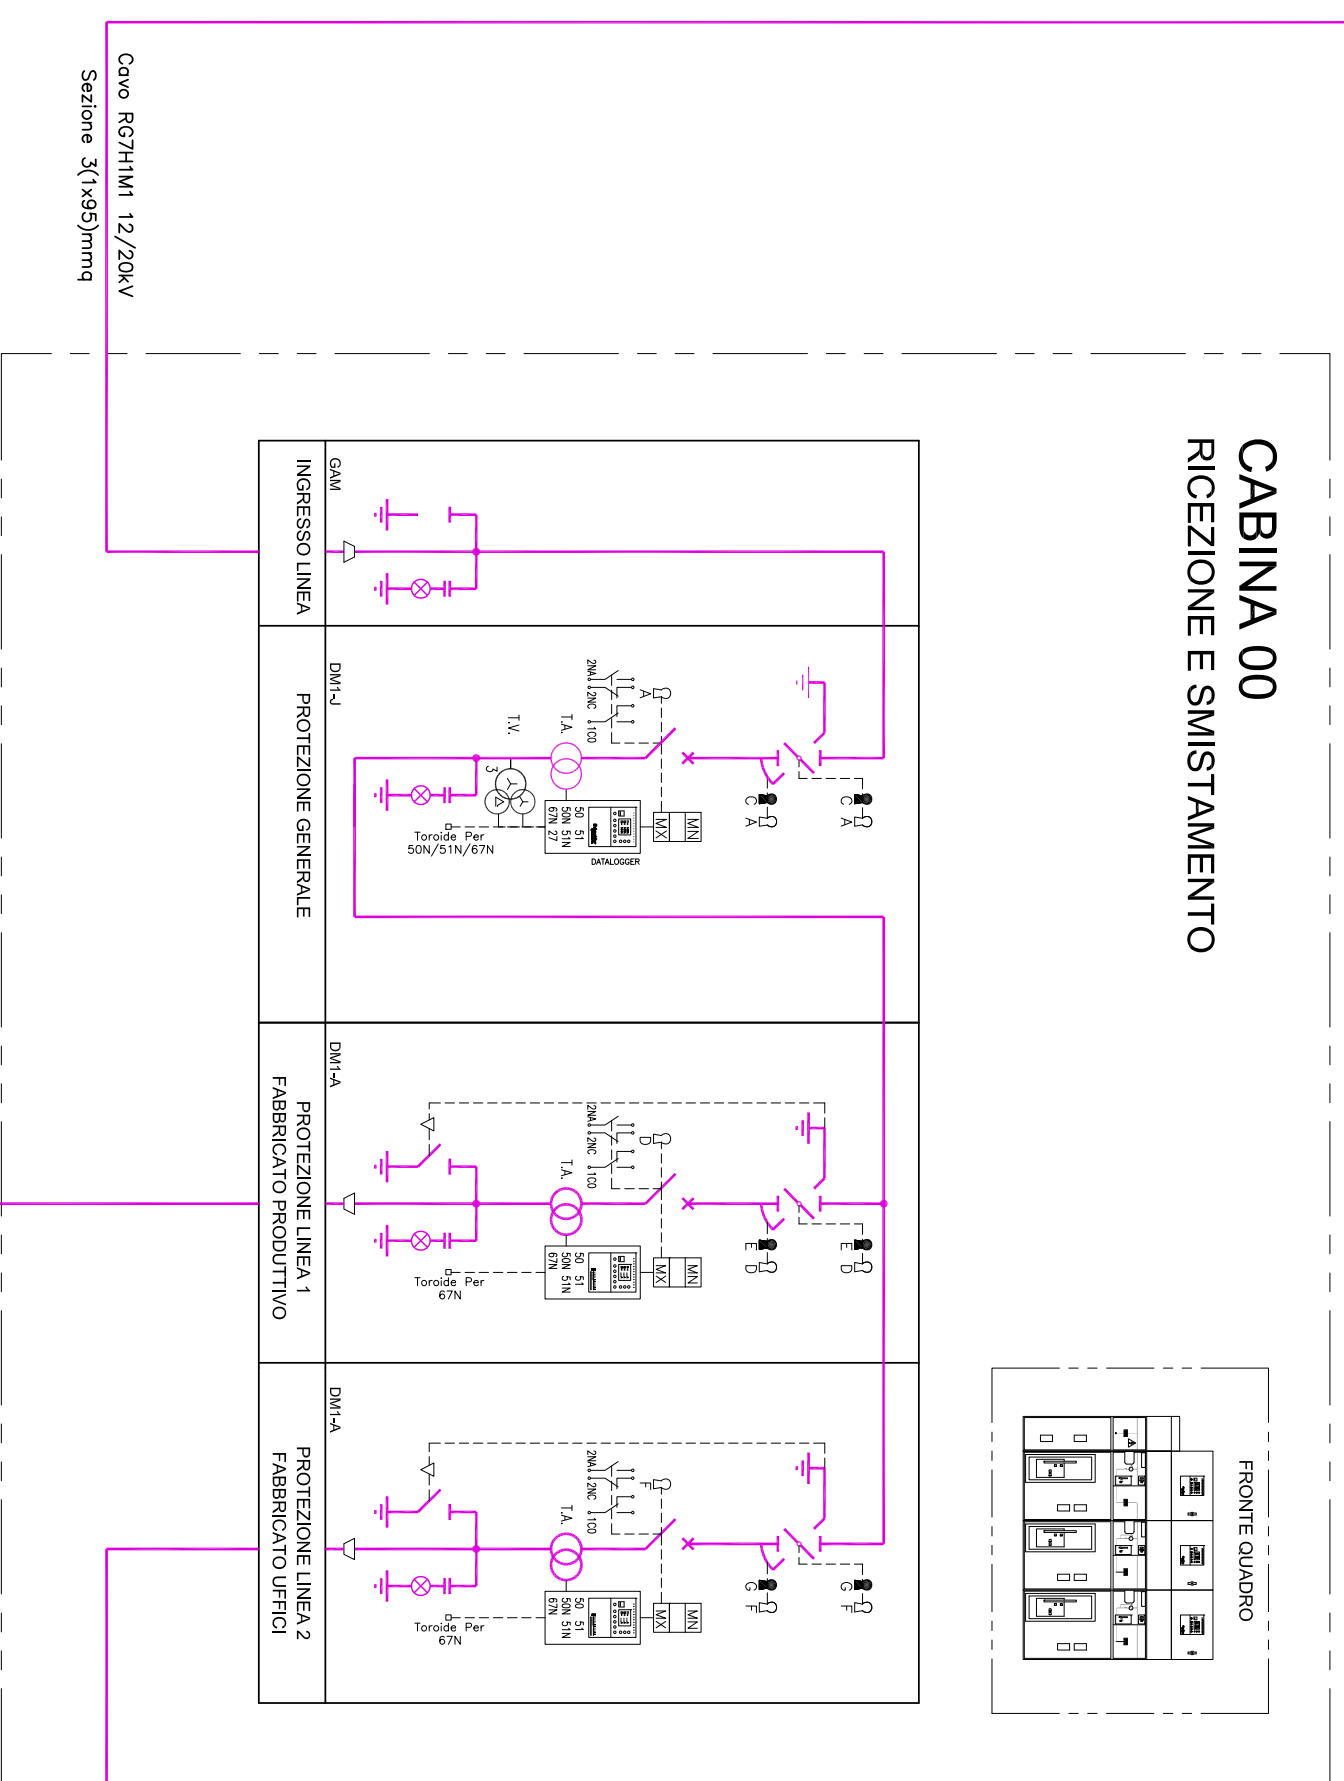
Cavo RG7H1M1 12/20kV
Sezione 3(1x95)mmq

CABINA 00
RICEZIONE E SMISTAMENTO

GAM
INGRESSO LINEA

DM1-J
PROTEZIONE GENERALE
2NA 2NC 1CO
A
T.A.
T.V.
3
C A
C A
MN
MX
50 51
50N 51N
67N 27
DATALOGGER
Toroide Per
50N/51N/67N

DM1-A
PROTEZIONE LINEA 1
FABBRICATO PRODUTTIVO
2NA 2NC 1CO
D
T.A.
E D
E D
MN
MX
50 51
50N 51N
67N
Toroide Per
67N

DM1-A
PROTEZIONE LINEA 2
FABBRICATO UFFICI
2NA 2NC 1CO
F
T.A.
G F
G F
MN
MX
50 51
50N 51N
67N
Toroide Per
67N

FRONTE QUADRO